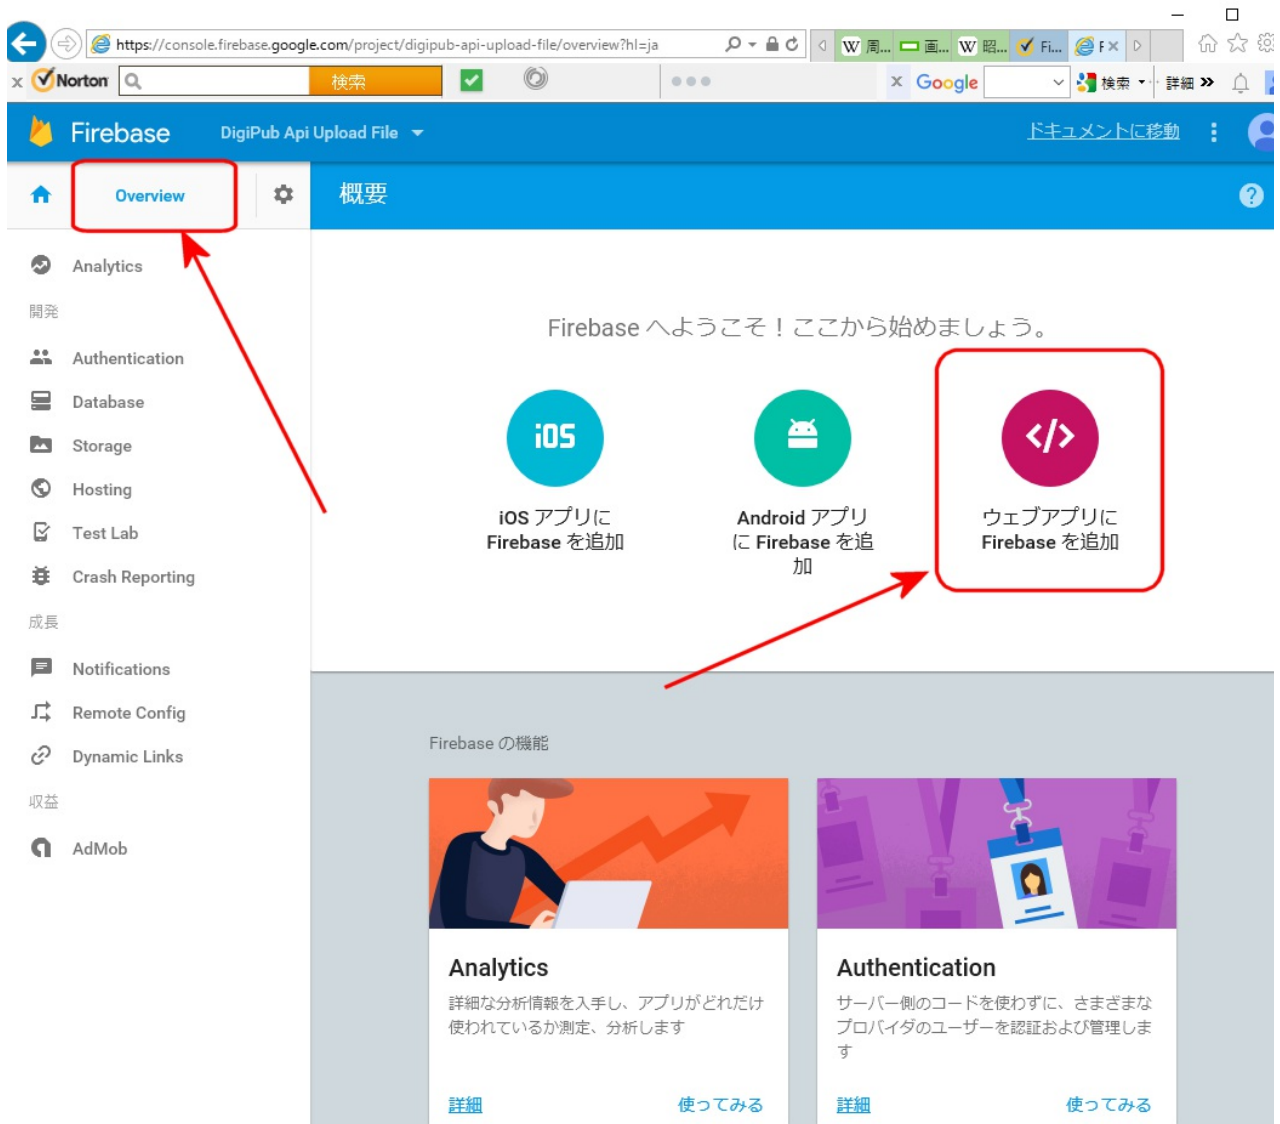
https://console.firebase.google.com/project/digipub-api-upload-file/overview?hl=ja

W 周... 画... W 昭... Fi... F

Norton 検索

Google 検索 詳細

Firebase DigiPub Api Upload File

ドキュメントに移動

Overview

概要

Analytics

開発

Authentication

Database

Storage

Hosting

Test Lab

Crash Reporting

成長

Notifications

Remote Config

Dynamic Links

収益

AdMob

Firebase へようこそ！ここから始めましょう。

iOS

iOS アプリに Firebase を追加

Android アプリに Firebase を追加

</>

ウェブアプリに Firebase を追加

Firebase の機能

Analytics

詳細な分析情報を入手し、アプリがどれだけ使われているか測定、分析します

詳細 使ってみる

Authentication

サーバー側のコードを使わずに、さまざまなプロバイダのユーザーを認証および管理します

詳細 使ってみる